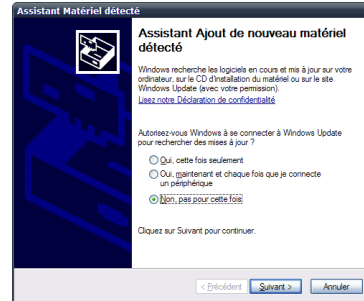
Assistant Matériel détecté

Assistant Ajout de nouveau matériel détecté

Windows recherche les logiciels en cours et mis à jour sur votre ordinateur, sur le CD d'installation du matériel ou sur le site Windows Update (avec votre permission).
Lisez notre Déclaration de confidentialité

Autorisez-vous Windows à se connecter à Windows Update pour rechercher des mises à jour ?

Oui, cette fois seulement

Oui, maintenant et chaque fois que je connecte un périphérique

Non, pas pour cette fois

Cliquez sur Suivant pour continuer.

< Précédent
Suivant >
Annuler